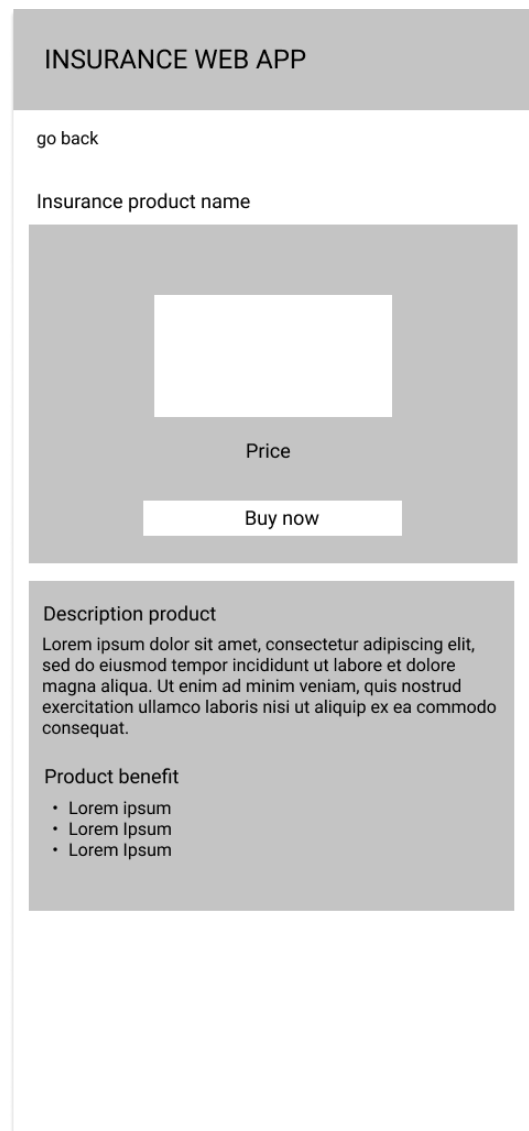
INSURANCE WEB APP

go back

Insurance product name

Price

Buy now

Description product

Lorem ipsum dolor sit amet, consectetur adipiscing elit, sed do eiusmod tempor incididunt ut labore et dolore magna aliqua. Ut enim ad minim veniam, quis nostrud exercitation ullamco laboris nisi ut aliquip ex ea commodo consequat.

Product benefit

- Lorem ipsum
- Lorem Ipsum
- Lorem Ipsum